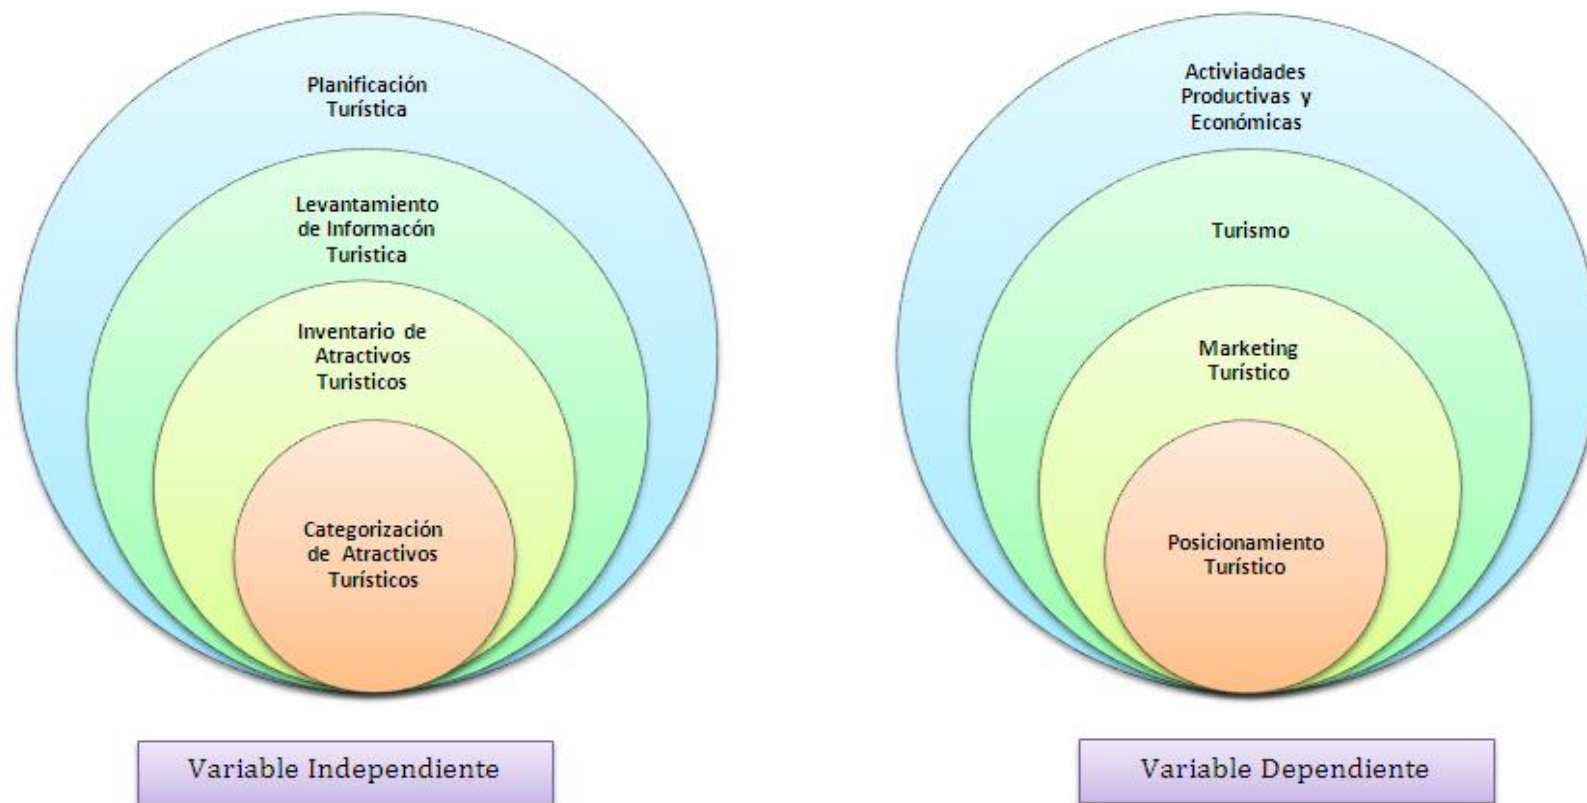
Planificación Turística

Levantamiento de Informacón Turistica

Inventario de Atractivos Turisticos

Categorización de Atractivos Turísticos

Variable Independiente

Activiadades Productivas y Económicas

Turismo

Marketing Turístico

Posicionamiento Turístico

Variable Dependiente